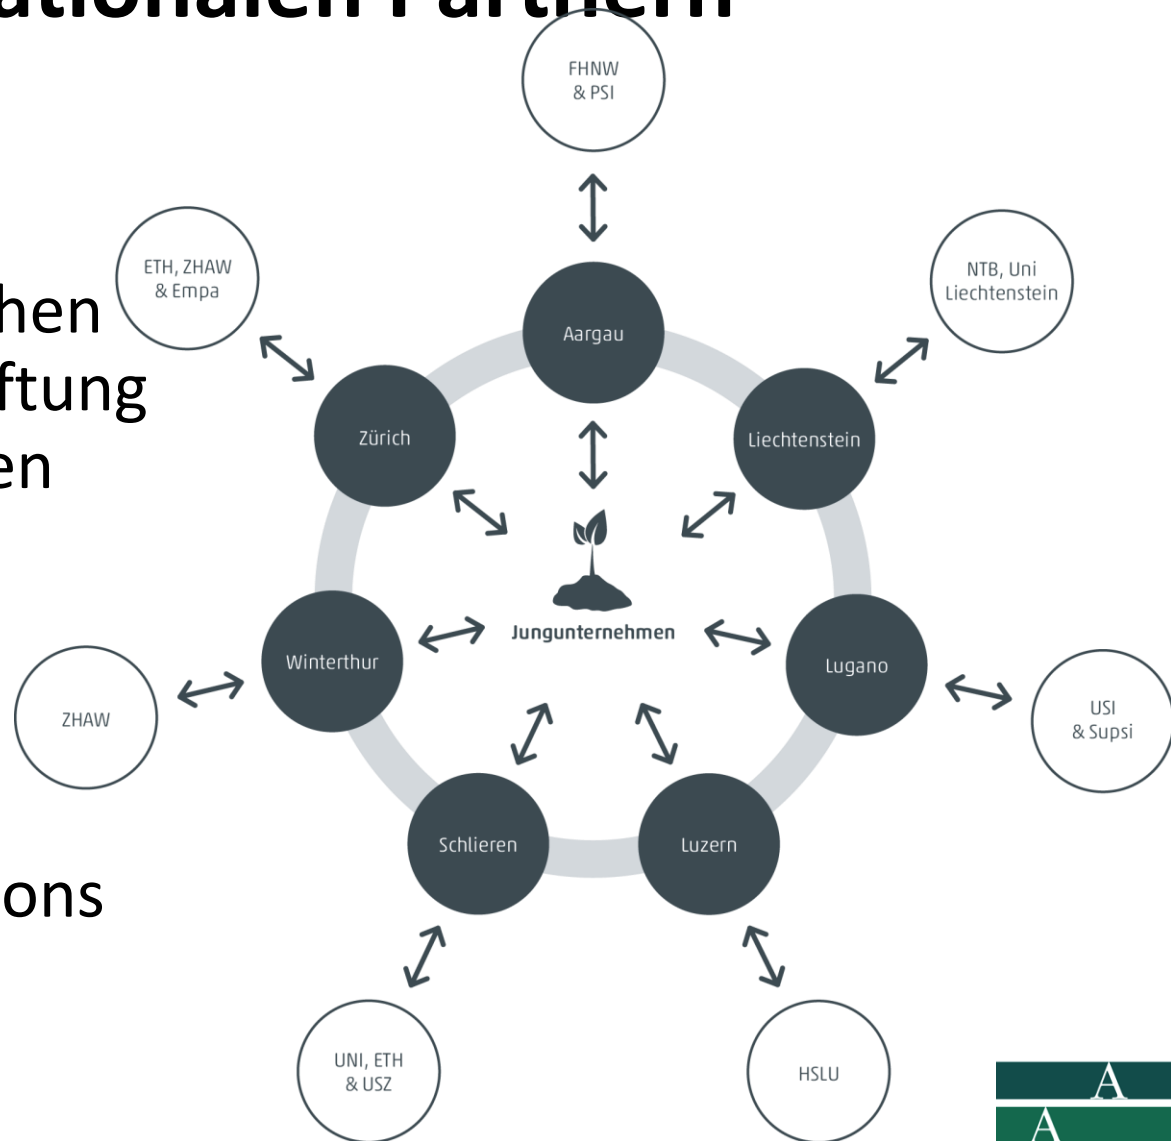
ationalen Partnern

hen
ftung
en

ons

FHNW & PSI

ETH, ZHAW & Empa

NTB, Uni Liechtenstein

Aargau

Zürich

Liechtenstein

Junguntenehmen

Winterthur

Lugano

ZHAW

USI & Supsi

Schlieren

Luzern

UNI, ETH & USZ

HSLU

A
A